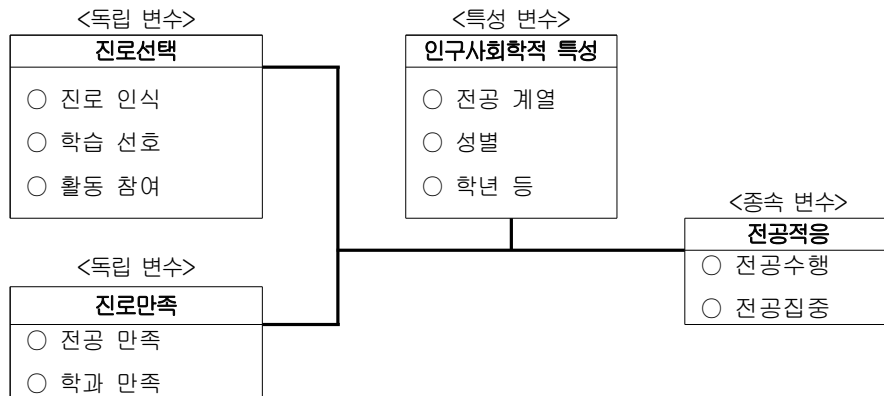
<독립 변수>
진로선택
○ 진로 인식
○ 학습 선호
○ 활동 참여

<특성 변수>
인구사회학적 특성
○ 전공 계열
○ 성별
○ 학년 등

<종속 변수>
전공적응
○ 전공수행
○ 전공집중

<독립 변수>
진로만족
○ 전공 만족
○ 학과 만족